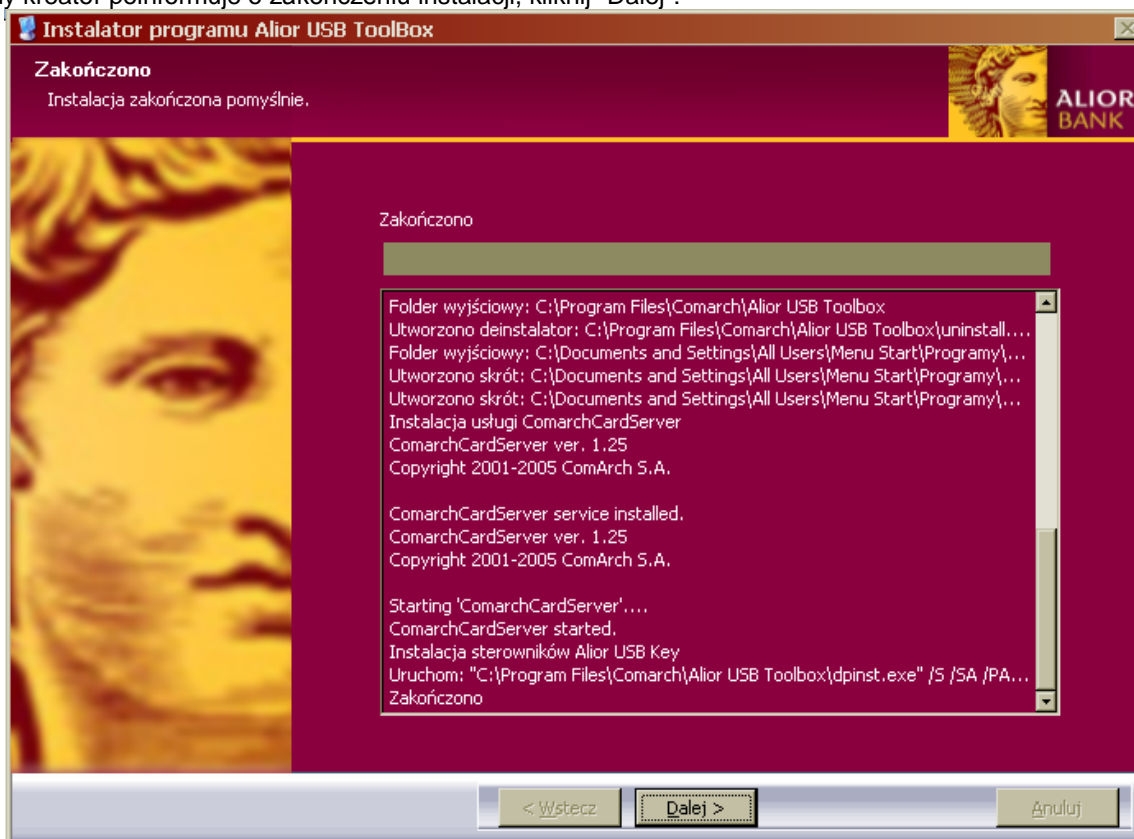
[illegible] kreator poinformuje o zakończeniu instalacji, kliknij "Dalej".

Instalator programu Alior USB ToolBox

Zakończono
Instalacja zakończona pomyślnie.

ALIOR BANK

Zakończono

Folder wyjściowy: C:\Program Files\Comarch\Alior USB Toolbox
Utworzono deinstalator: C:\Program Files\Comarch\Alior USB Toolbox\uninstall....
Folder wyjściowy: C:\Documents and Settings\All Users\Menu Start\Programy\...
Utworzono skrót: C:\Documents and Settings\All Users\Menu Start\Programy\...
Utworzono skrót: C:\Documents and Settings\All Users\Menu Start\Programy\...
Instalacja usługi ComarchCardServer
ComarchCardServer ver. 1.25
Copyright 2001-2005 ComArch S.A.

ComarchCardServer service installed.
ComarchCardServer ver. 1.25
Copyright 2001-2005 ComArch S.A.

Starting 'ComarchCardServer'....
ComarchCardServer started.
Instalacja sterowników Alior USB Key
Uruchom: "C:\Program Files\Comarch\Alior USB Toolbox\dpinst.exe" /S /SA /PA...
Zakończono

< Wstecz | Dalej > | Anuluj